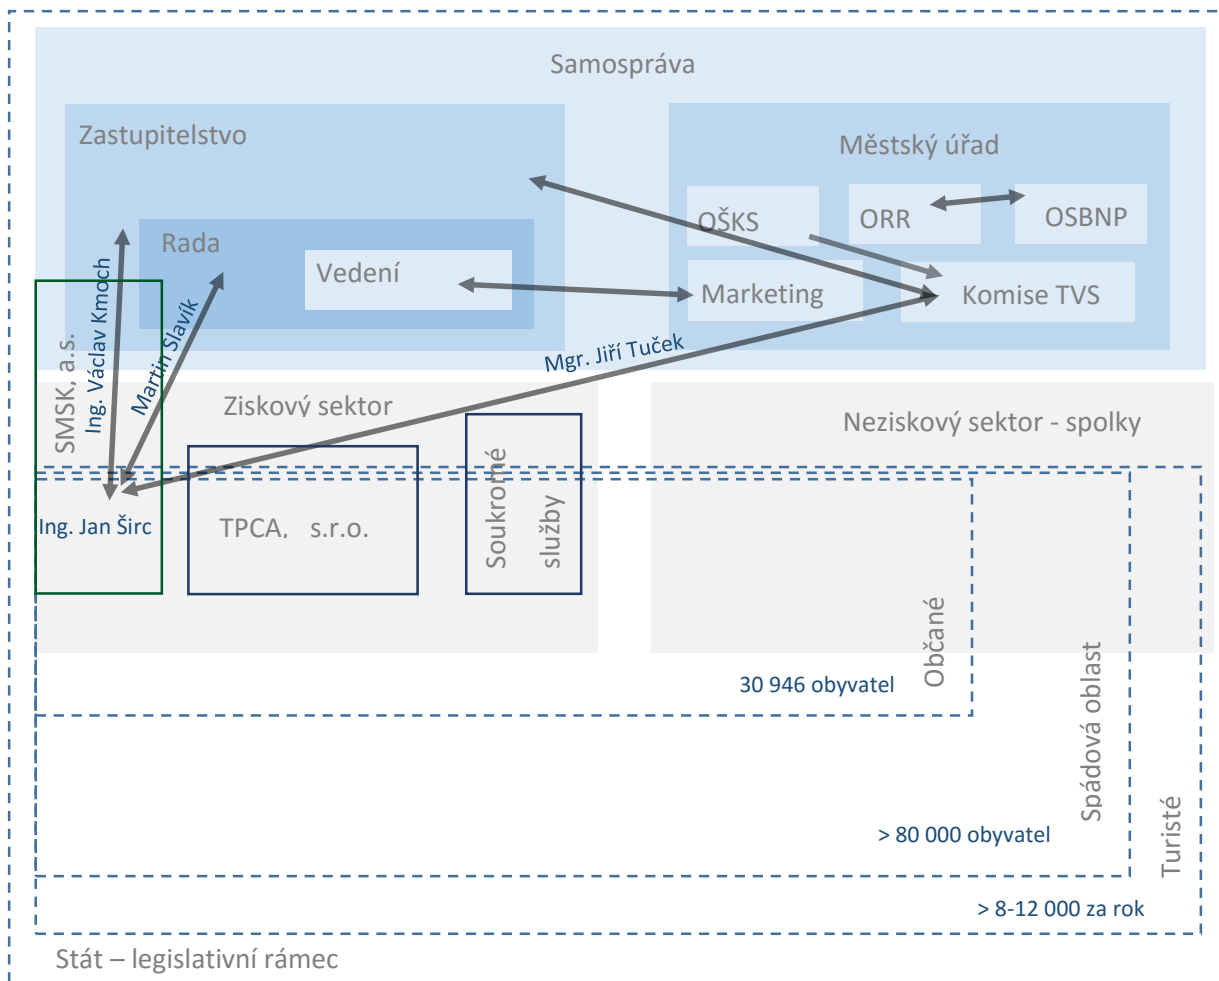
Samospráva

Zastupitelstvo

Městský úřad

OŠKS

ORR

OSBNP

Rada

Vedení

Marketing

Komise TVS

SMSK, a.s.

Ing. Václav Kmoch

Martin Slavík

Mgr. Jiří Tuček

Ziskový sektor

Neziskový sektor - spolky

Ing. Jan Širc

TPCA, s.r.o.

Soukromé služby

Občané

30 946 obyvatel

Spádová oblast

> 80 000 obyvatel

Turisté

> 8-12 000 za rok

Stát – legislativní rámec